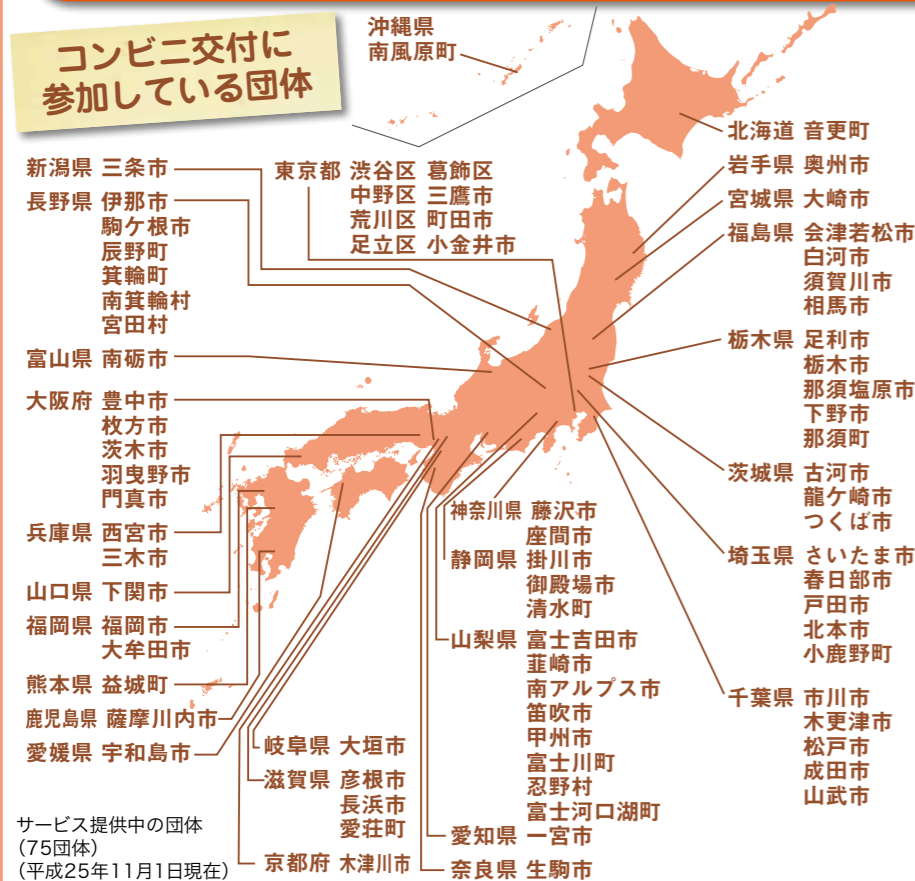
コンビニ交付に
参加している団体

沖縄県
南風原町

北海道 音更町
岩手県 奥州市
宮城県 大崎市
福島県 会津若松市
白河市
須賀川市
相馬市

栃木県 足利市
栃木市
那須塩原市
下野市
那須町

茨城県 古河市
龍ケ崎市
つくば市

埼玉県 さいたま市
春日部市
戸田市
北本市
小鹿野町

千葉県 市川市
木更津市
松戸市
成田市
山武市

新潟県 三条市
長野県 伊那市
駒ケ根市
辰野町
箕輪町
南箕輪村
宮田村

東京都 渋谷区 葛飾区
中野区 三鷹市
荒川区 町田市
足立区 小金井市

富山県 南砺市
大阪府 豊中市
枚方市
茨木市
羽曳野市
門真市

兵庫県 西宮市
三木市
山口県 下関市
福岡県 福岡市
大牟田市
熊本県 益城町
鹿児島県 薩摩川内市
愛媛県 宇和島市

神奈川県 藤沢市
座間市
静岡県 掛川市
御殿場市
清水町
山梨県 富士吉田市
韮崎市
南アルプス市
笛吹市
甲州市
富士川町
忍野村
富士河口湖町
愛知県 一宮市
奈良県 生駒市

岐阜県 大垣市
滋賀県 彦根市
長浜市
愛荘町
京都府 木津川市

サービス提供中の団体
(75団体)
(平成25年11月1日現在)